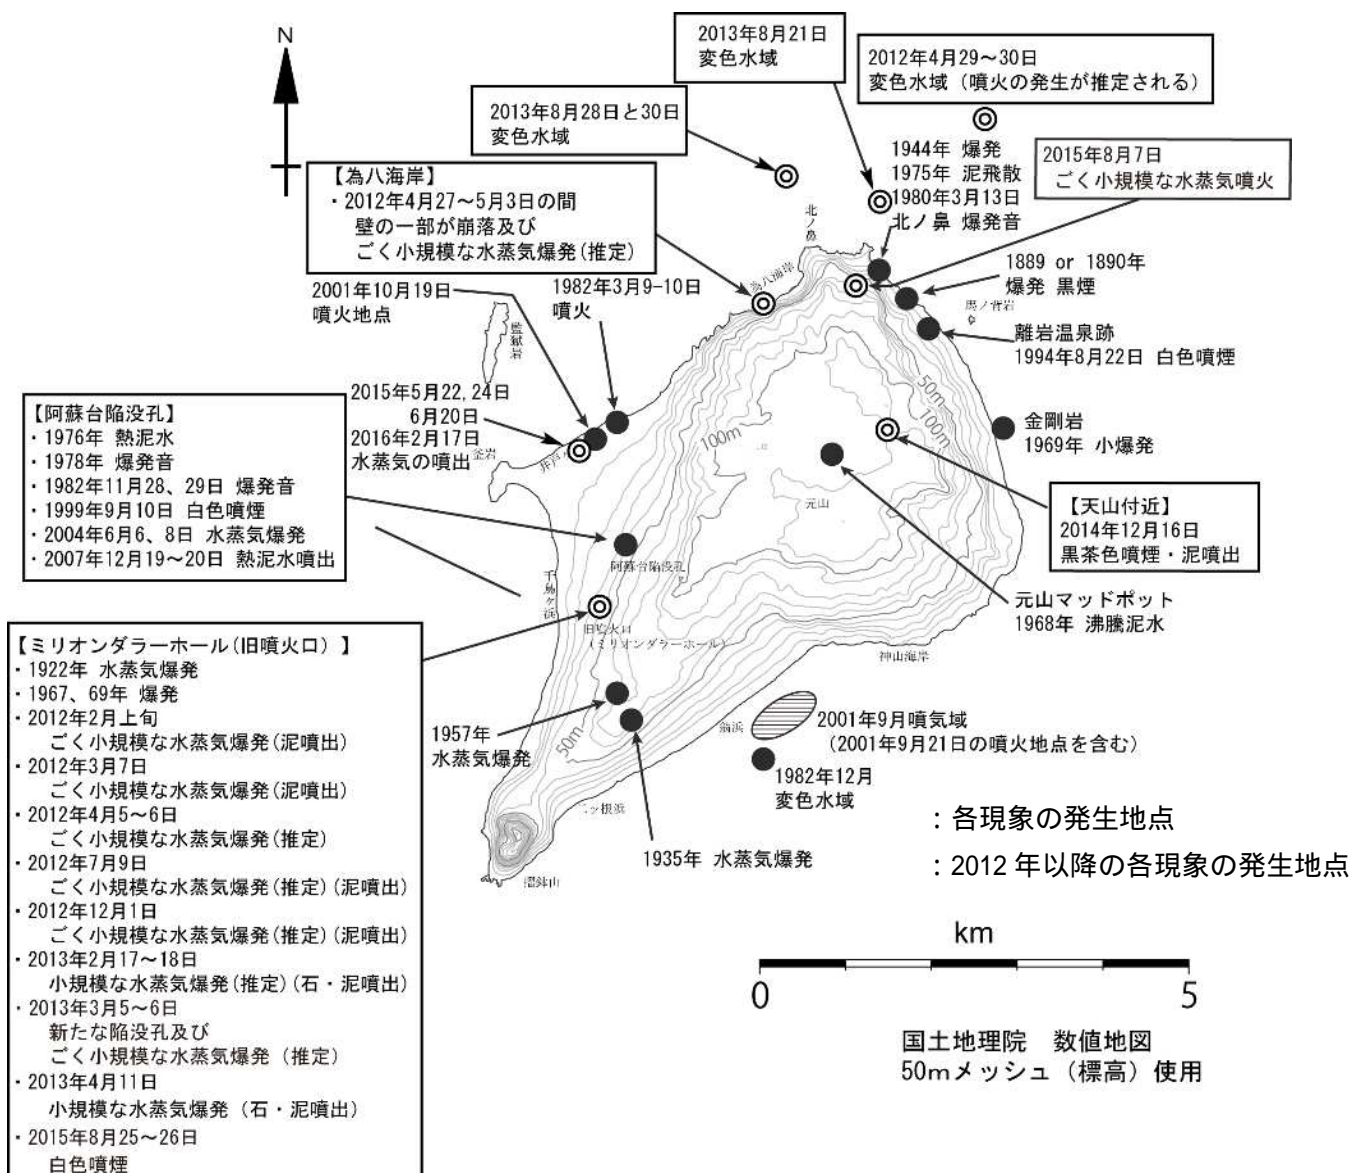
N

2013年8月21日
変色水域

2012年4月29～30日
変色水域（噴火の発生が推定される）

2013年8月28日と30日
変色水域

1944年 爆発
1975年 泥飛散
1980年3月13日
北ノ鼻 爆発音

2015年8月7日
ごく小規模な水蒸気噴火

【為八海岸】
・2012年4月27～5月3日の間
壁の一部が崩落及び
ごく小規模な水蒸気爆発（推定）

北ノ鼻

為八海岸

2001年10月19日
噴火地点

1982年3月9-10日
噴火

1889 or 1890年
爆発 黒煙

馬ノ背岩

離岩温泉跡
1994年8月22日 白色噴煙

監獄岩

2015年5月22, 24日
6月20日
2016年2月17日
水蒸気の噴出

50m

100m

金剛岩
1969年 小爆発

【阿蘇台陥没孔】
・1976年 熱泥水
・1978年 爆発音
・1982年11月28、29日 爆発音
・1999年9月10日 白色噴煙
・2004年6月6、8日 水蒸気爆発
・2007年12月19～20日 熱泥水噴出

井戸ヶ浜

釜岩

100m

元山

【天山付近】
2014年12月16日
黒茶色噴煙・泥噴出

阿蘇台陥没孔

千鳥ヶ浜

旧噴火口
（ミリオンダラーホール）

元山マッドポット
1968年 沸騰泥水

神山海岸

【ミリオンダラーホール（旧噴火口）】
・1922年 水蒸気爆発
・1967、69年 爆発
・2012年2月上旬
ごく小規模な水蒸気爆発（泥噴出）
・2012年3月7日
ごく小規模な水蒸気爆発（泥噴出）
・2012年4月5～6日
ごく小規模な水蒸気爆発（推定）
・2012年7月9日
ごく小規模な水蒸気爆発（推定）（泥噴出）
・2012年12月1日
ごく小規模な水蒸気爆発（推定）（泥噴出）
・2013年2月17～18日
小規模な水蒸気爆発（推定）（石・泥噴出）
・2013年3月5～6日
新たな陥没孔及び
ごく小規模な水蒸気爆発（推定）
・2013年4月11日
小規模な水蒸気爆発（石・泥噴出）
・2015年8月25～26日
白色噴煙

1957年
水蒸気爆発

50m

翁浜

2001年9月噴気域
（2001年9月21日の噴火地点を含む）

1982年12月
変色水域

二ッ根浜

摺鉢山

1935年 水蒸気爆発

：各現象の発生地点
：2012 年以降の各現象の発生地点

km
0 5

国土地理院 数値地図
50mメッシュ（標高）使用